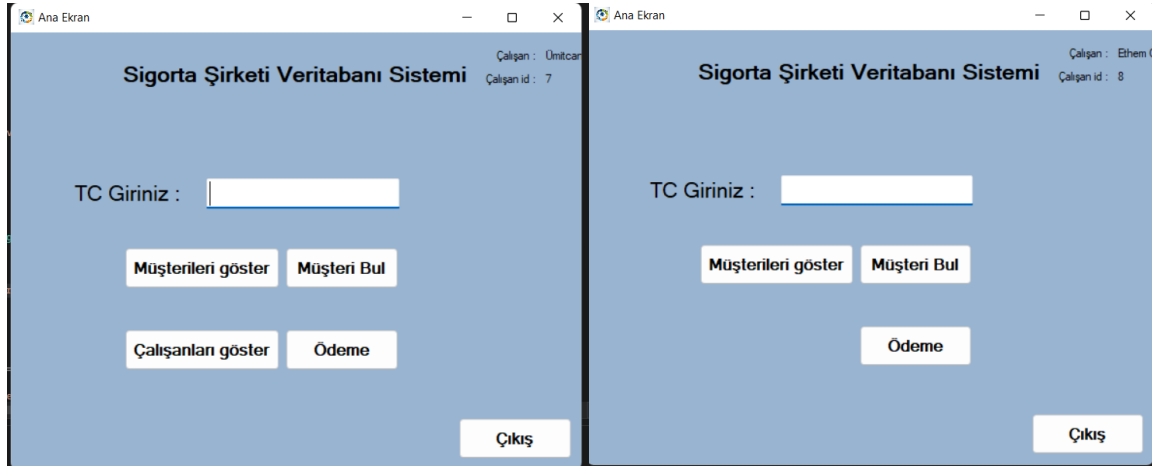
Ana Ekran

Çalışan : Ümitcan
Çalışan id : 7

Sigorta Şirketi Veritabanı Sistemi

TC Giriniz :

Müşterileri göster
Müşteri Bul

Çalışanları göster
Ödeme

Çıkış

Ana Ekran

Çalışan : Ethem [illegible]
Çalışan id : 8

Sigorta Şirketi Veritabanı Sistemi

TC Giriniz :

Müşterileri göster
Müşteri Bul

Ödeme

Çıkış